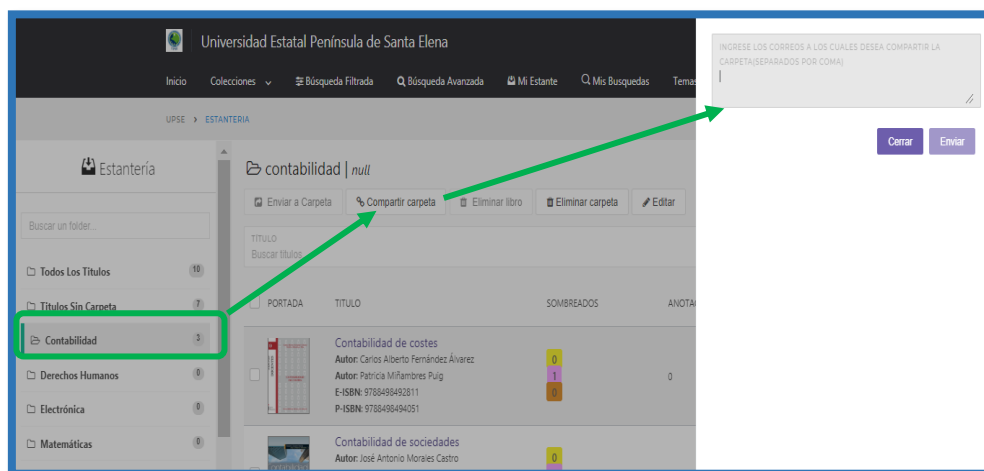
Universidad Estatal Península de Santa Elena

Inicio Colecciones Búsqueda Filtrada Búsqueda Avanzada Mi Estante Mis Busquedas Temas

UPSE > ESTANTERIA

Estantería

Buscar un folder...

Todos Los Títulos 10

Títulos Sin Carpeta 7

Contabilidad 3

Derechos Humanos 0

Electrónica 0

Matemáticas 0

contabilidad | null

Enviar a Carpeta | Compartir carpeta | Eliminar libro | Eliminar carpeta | Editar

TITULO
Buscar títulos

PORTADA | TITULO | SOMBREADOS | ANOTA

Contabilidad de costes
Autor: Carlos Alberto Fernández Álvarez
Autor: Patricia Miñambres Puig
E-ISBN: 9788498492811
P-ISBN: 9788498494051

0
1
0

0

Contabilidad de sociedades
Autor: José Antonio Morales Castro

0

INGRESE LOS CORREOS A LOS CUALES DESEA COMPARTIR LA CARPETA(SEPARADOS POR COMA)

Cerrar Enviar